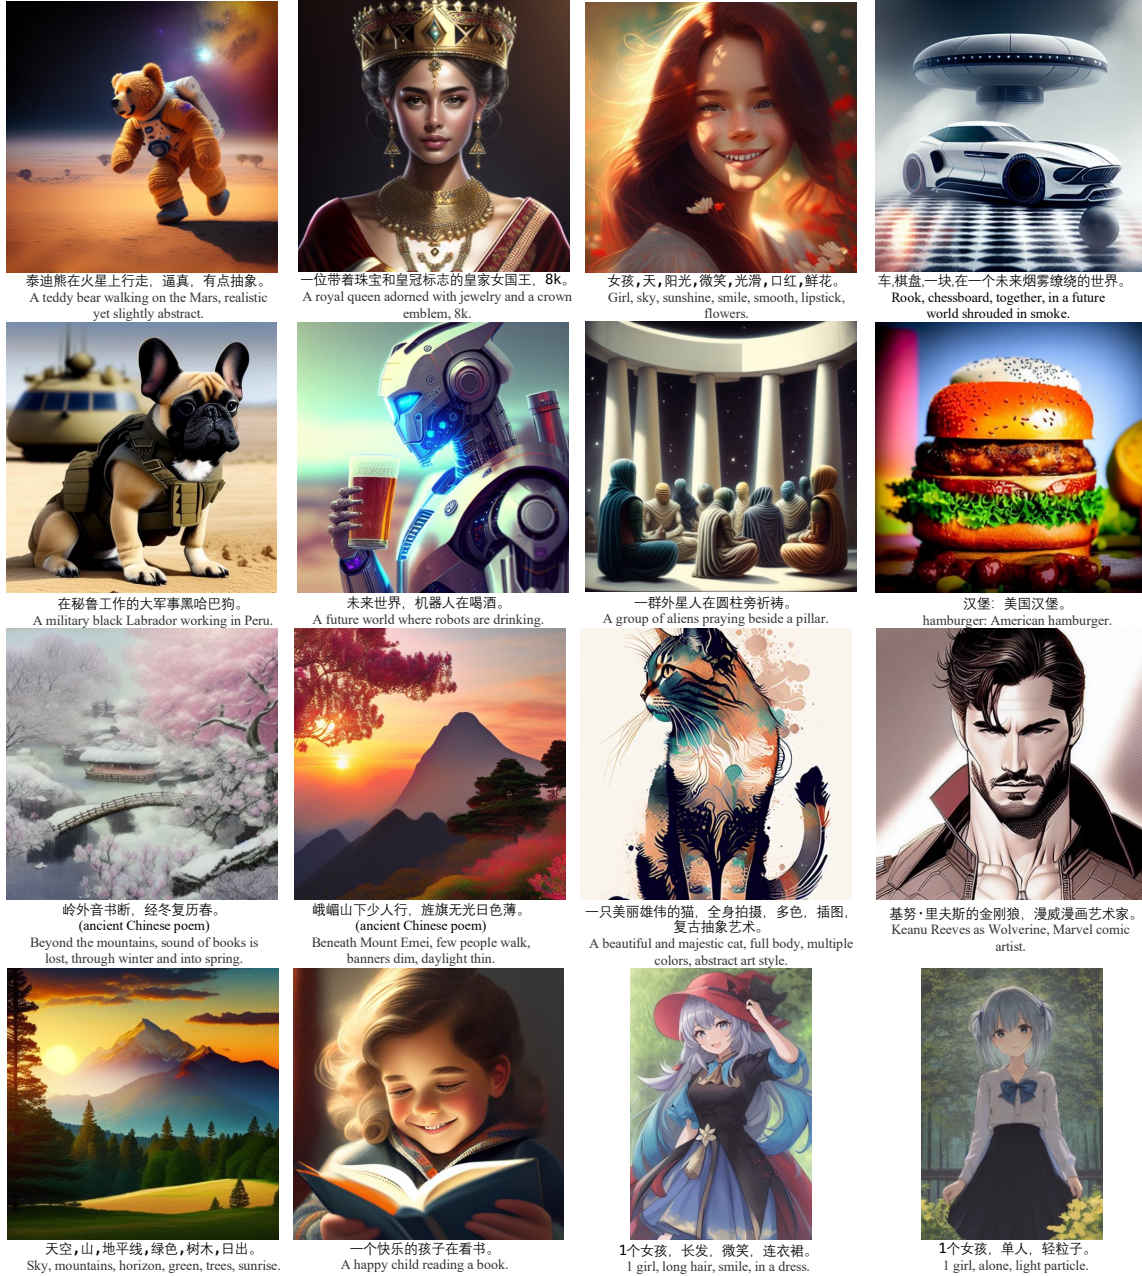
泰迪熊在火星上行走，逼真，有点抽象。
A teddy bear walking on the Mars, realistic yet slightly abstract.

一位带着珠宝和皇冠标志的皇家女国王，8k。
A royal queen adorned with jewelry and a crown emblem, 8k.

女孩,天,阳光,微笑,光滑,口红,鲜花。
Girl, sky, sunshine, smile, smooth, lipstick, flowers.

车,棋盘,一块,在一个未来烟雾缭绕的世界。
Rook, chessboard, together, in a future world shrouded in smoke.

在秘鲁工作的大军事黑哈巴狗。
A military black Labrador working in Peru.

未来世界，机器人在喝酒。
A future world where robots are drinking.

一群外星人在圆柱旁祈祷。
A group of aliens praying beside a pillar.

汉堡：美国汉堡。
hamburger: American hamburger.

岭外音书断，经冬复历春。
(ancient Chinese poem)
Beyond the mountains, sound of books is lost, through winter and into spring.

峨嵋山下少人行，旌旗无光日色薄。
(ancient Chinese poem)
Beneath Mount Emei, few people walk, banners dim, daylight thin.

一只美丽雄伟的猫，全身拍摄，多色，插图，复古抽象艺术。
A beautiful and majestic cat, full body, multiple colors, abstract art style.

基努·里夫斯的金刚狼，漫威漫画艺术家。
Keanu Reeves as Wolverine, Marvel comic artist.

天空,山,地平线,绿色,树木,日出。
Sky, mountains, horizon, green, trees, sunrise.

一个快乐的孩子在看书。
A happy child reading a book.

1个女孩，长发，微笑，连衣裙。
1 girl, long hair, smile, in a dress.

1个女孩，单人，轻粒子。
1 girl, alone, light particle.